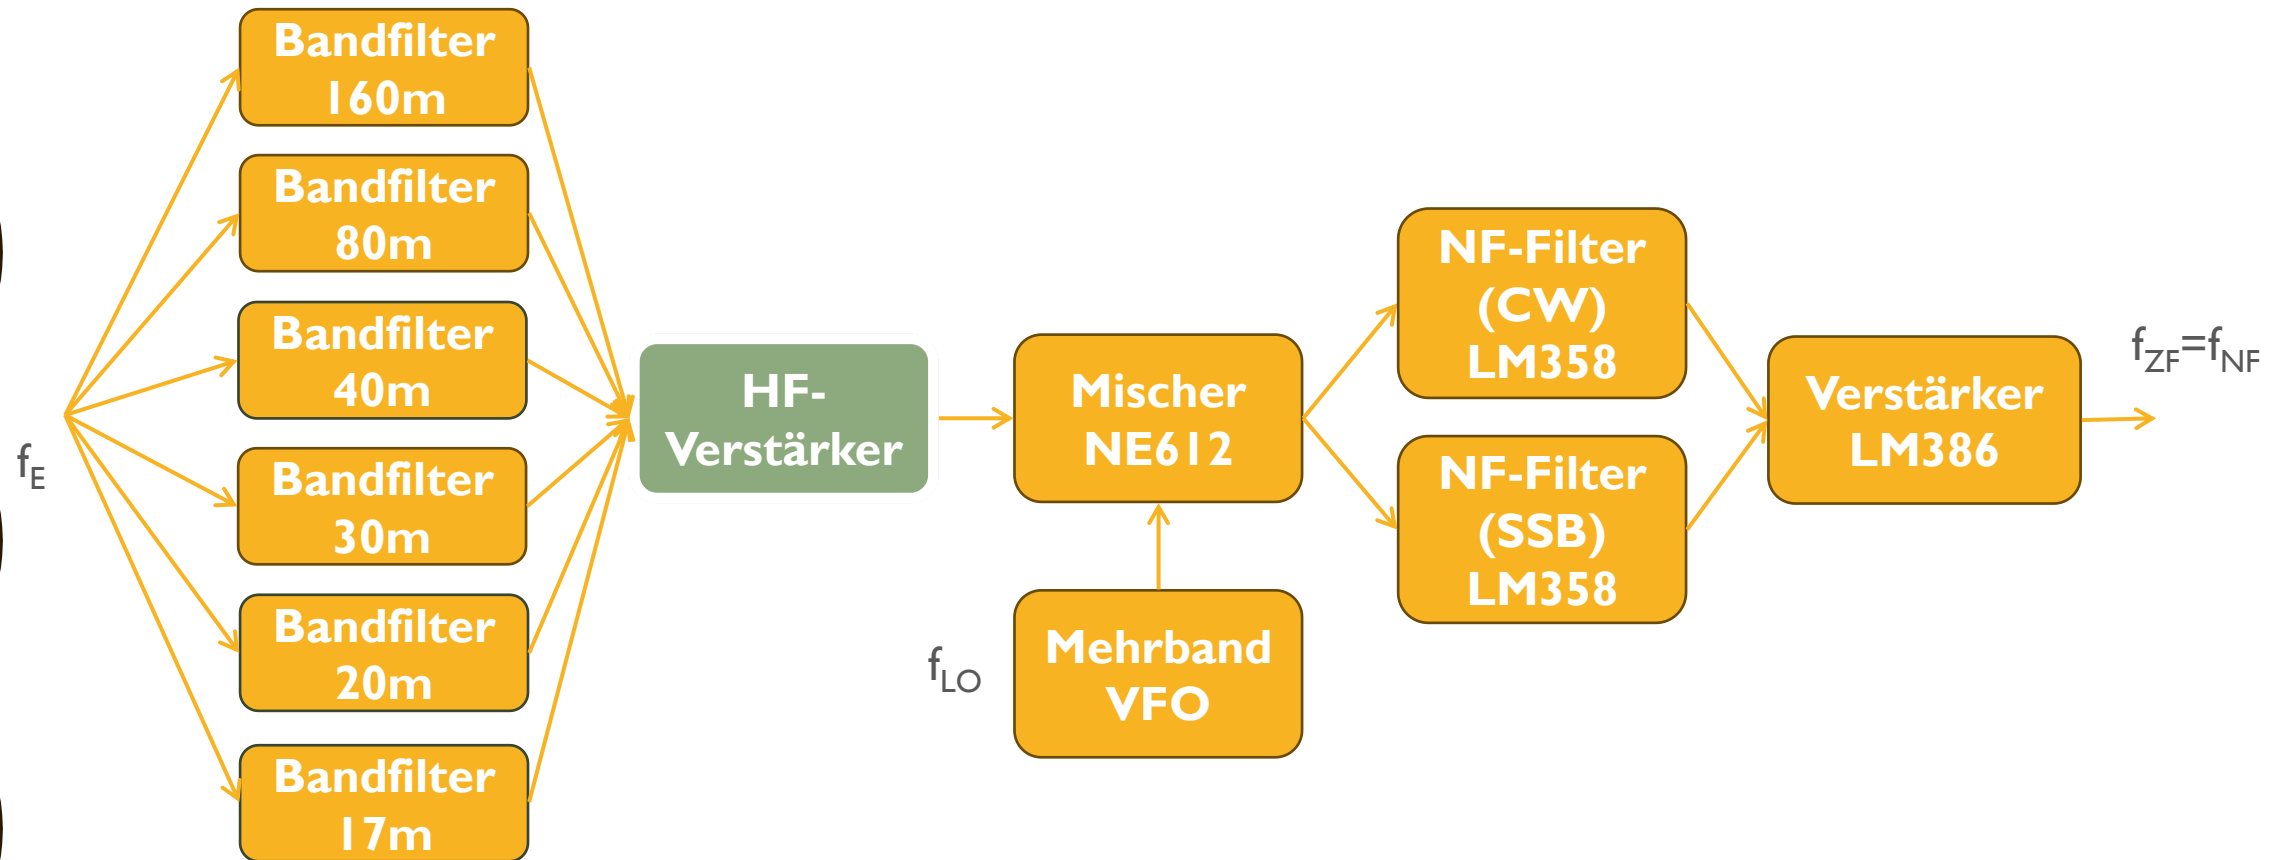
$f_E$

Bandfilter 160m

Bandfilter 80m

Bandfilter 40m

Bandfilter 30m

Bandfilter 20m

Bandfilter 17m

HF-Verstärker

Mischer NE612

$f_{LO}$

Mehrband VFO

NF-Filter (CW) LM358

NF-Filter (SSB) LM358

Verstärker LM386

$f_{ZF}=f_{NF}$